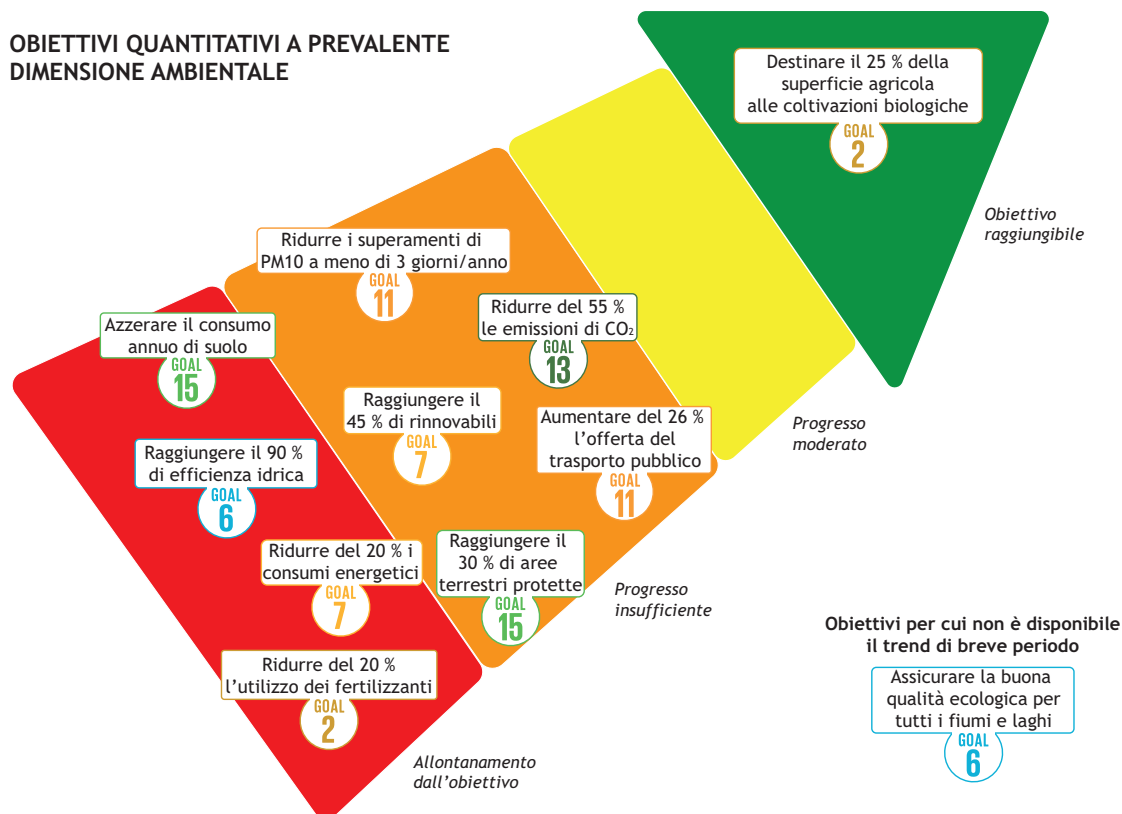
OBIETTIVI QUANTITATIVI A PREVALENTE DIMENSIONE AMBIENTALE

Destinare il 25 % della superficie agricola alle coltivazioni biologiche
GOAL 2

Obiettivo raggiungibile

Ridurre i superamenti di PM10 a meno di 3 giorni/anno
GOAL 11

Ridurre del 55 % le emissioni di $CO_2$
GOAL 13

Azzerare il consumo annuo di suolo
GOAL 15

Raggiungere il 45 % di rinnovabili
GOAL 7

Aumentare del 26 % l'offerta del trasporto pubblico
GOAL 11

Progresso moderato

Raggiungere il 90 % di efficienza idrica
GOAL 6

Ridurre del 20 % i consumi energetici
GOAL 7

Raggiungere il 30 % di aree terrestri protette
GOAL 15

Progresso insufficiente

Ridurre del 20 % l'utilizzo dei fertilizzanti
GOAL 2

Allontanamento dall'obiettivo

Obiettivi per cui non è disponibile il trend di breve periodo

Assicurare la buona qualità ecologica per tutti i fiumi e laghi
GOAL 6